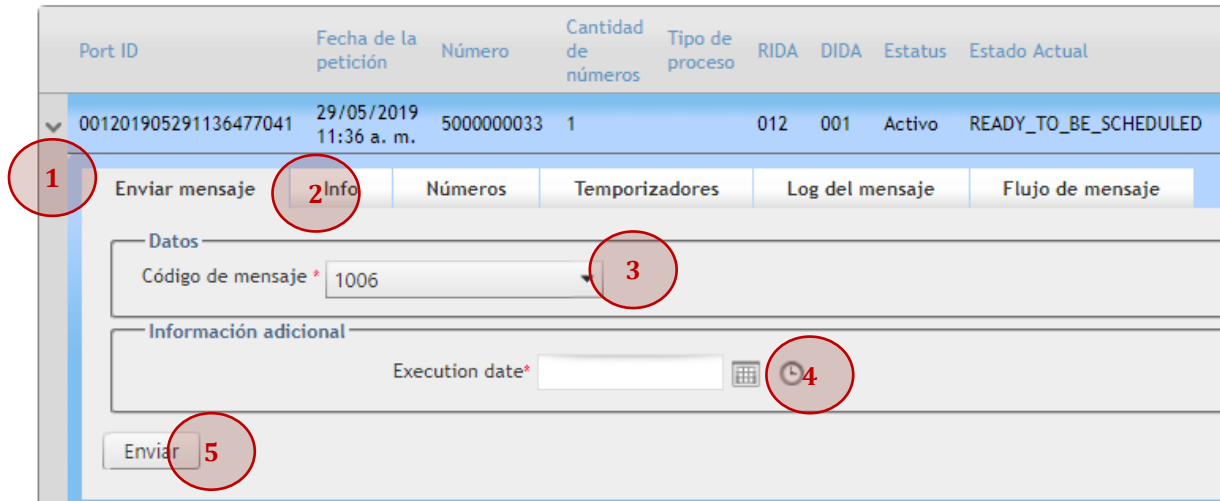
| Port ID | Fecha de la petición | Número | Cantidad de números | Tipo de proceso | RIDA | DIDA | Estatus | Estado Actual |
|---|---|---|---|---|---|---|---|---|
| 001201905291136477041 | 29/05/2019 11:36 a. m. | 5000000033 | 1 | | 012 | 001 | Activo | READY_TO_BE_SCHEDULED |

1

Enviar mensaje | 2 Info | Números | Temporizadores | Log del mensaje | Flujo de mensaje

Datos

Código de mensaje * 1006

3

Información adicional

Execution date*

4

Enviar

5